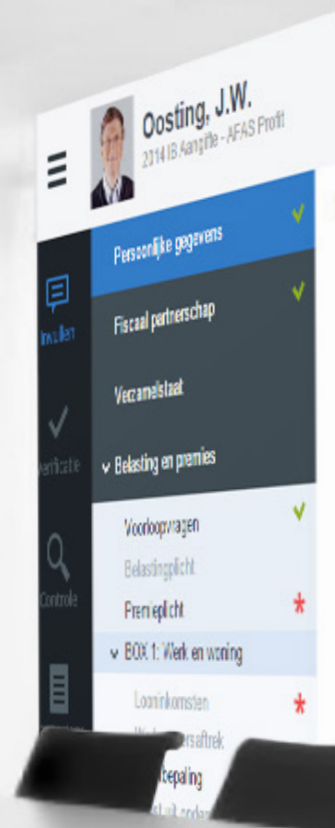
Oosting, J.W.
2014 IB Aangifte - AFAS Profit

Invullen

Verificatie

Controle

Persoonlijke gegevens

Fiscaal partnerschap

Verzamelstaat

Belasting en premies

Voorloopvragen

Belastingplicht

Premieplicht

BOX 1: Werk en woning

Looninkomsten

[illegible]ersaftrek

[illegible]bepaling

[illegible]